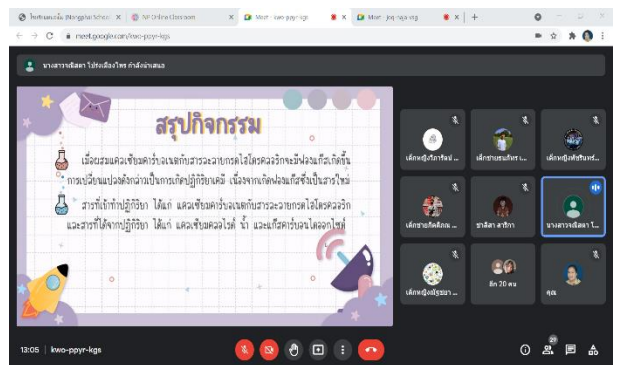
โรงเรียนเมืองพิน (Mongphai School) | NF Online Classroom | Meet - kwo-ppyr-kgs | Meet - jog-nqja-esg

meet.google.com/kwo-ppyr-kgs

นางสาวจรัสดา โปร่งเมืองไทย กำลังนำเสนอ

สรุปกิจกรรม

เมื่อผสมแคลเซียมคาร์บอเนตกับสารละลายกรดไฮโดรคลอริกจะมีฟองแก๊สเกิดขึ้น การเปลี่ยนแปลงดังกล่าวเป็นการเกิดปฏิกิริยาเคมี เนื่องจากเกิดฟองแก๊สซึ่งเป็นสารใหม่

สารที่เข้าทำปฏิกิริยา ได้แก่ แคลเซียมคาร์บอเนตกับสารละลายกรดไฮโดรคลอริก และสารที่ได้จากปฏิกิริยา ได้แก่ แคลเซียมคลอไรด์ น้ำ และแก๊สคาร์บอนไดออกไซด์

เด็กหญิงวีราศิลป์ ...
เด็กชายธนภัทร ...
เด็กหญิงศิรินทร์ ...
เด็กชายกิตติภัณ ...
ชาลิสา ลาริกา
นางสาวจรัสดา โ...
เด็กหญิงปัฐธยา ...
อีก 20 คน
คุณ

13:05 | kwo-ppyr-kgs

21